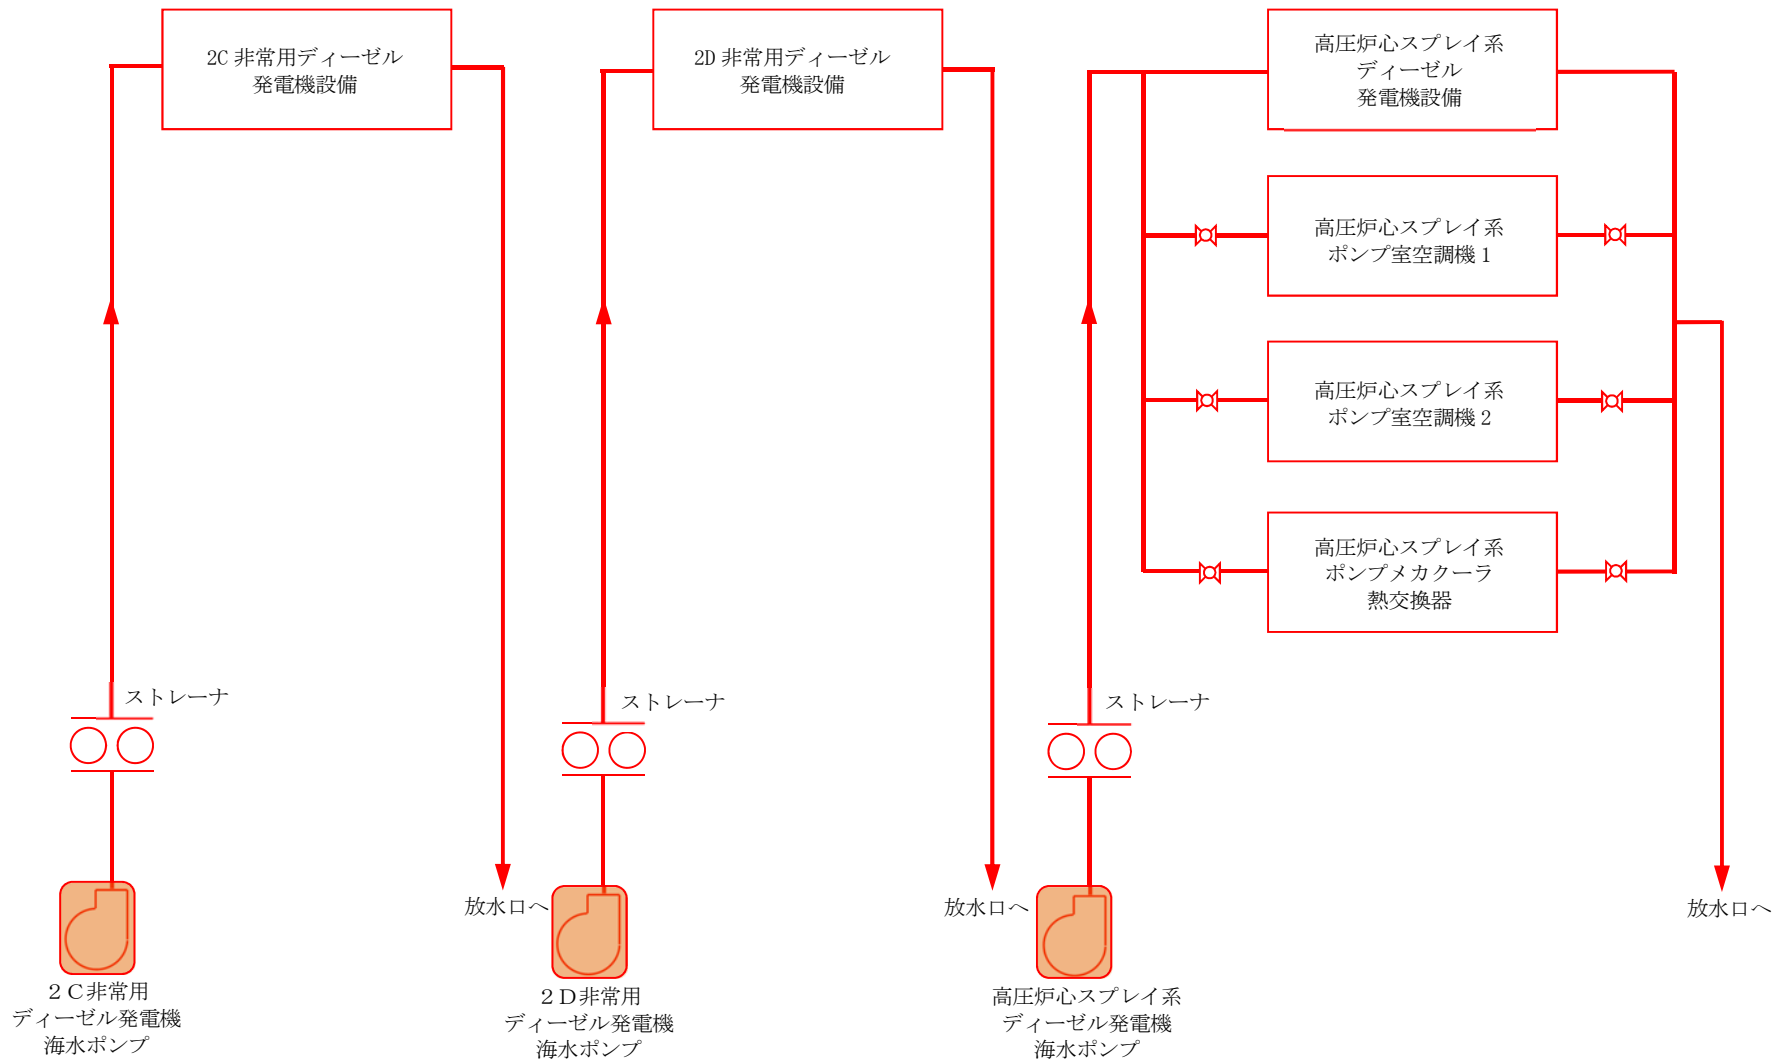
2C 非常用ディーゼル
発電機設備

2D 非常用ディーゼル
発電機設備

高圧炉心スプレイ系
ディーゼル
発電機設備

高圧炉心スプレイ系
ポンプ室空調機 1

高圧炉心スプレイ系
ポンプ室空調機 2

高圧炉心スプレイ系
ポンプメカクーラ
熱交換器

ストレーナ

ストレーナ

ストレーナ

放水口へ

放水口へ

放水口へ

２Ｃ非常用
ディーゼル発電機
海水ポンプ

２Ｄ非常用
ディーゼル発電機
海水ポンプ

高圧炉心スプレイ系
ディーゼル発電機
海水ポンプ